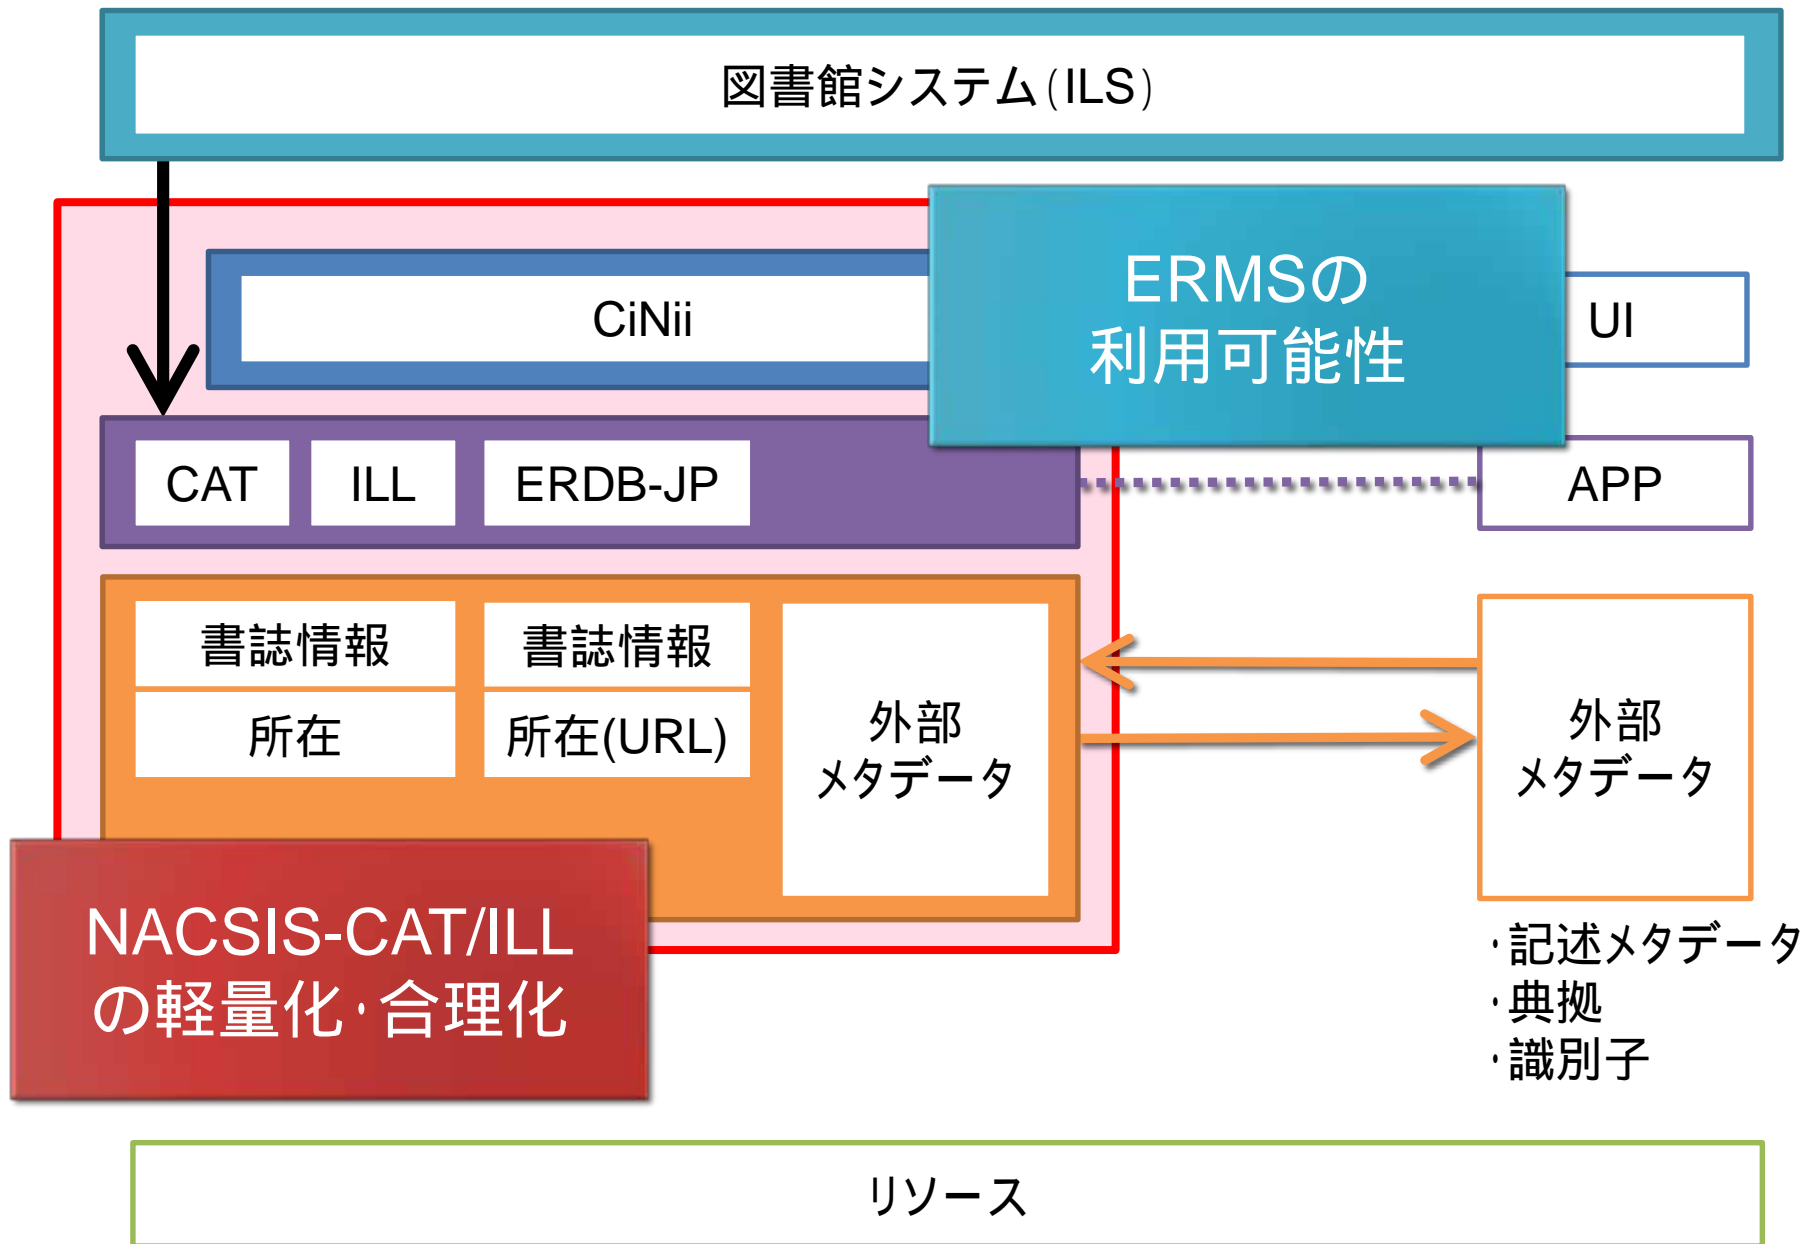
図書館システム(ILS)

CiNii

ERMSの
利用可能性

UI

CAT

ILL

ERDB-JP

APP

書誌情報

所在

書誌情報

所在(URL)

外部
メタデータ

外部
メタデータ

・記述メタデータ
・典拠
・識別子

NACSIS-CAT/ILL
の軽量化・合理化

リソース